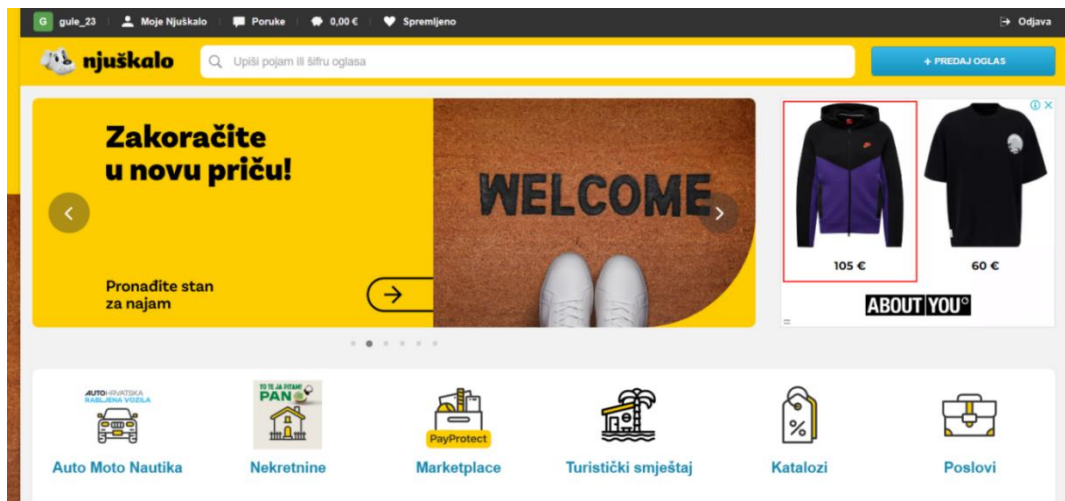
G gule_23 Moje Njuškalo Poruke 0,00 € Spremljeno Odjava

njuškalo Upiši pojam ili šifru oglasa + PREDAJ OGLAS

Zakoračite u novu priču!

WELCOME

Pronađite stan za najam

105 € 60 €

ABOUT YOU

AUTO HRVATSKA RABLJENA VOZILA

TO TE JA PITAM! PAN

PayProtect

Auto Moto Nautika Nekretnine Marketplace Turistički smještaj Katalozi Poslovi